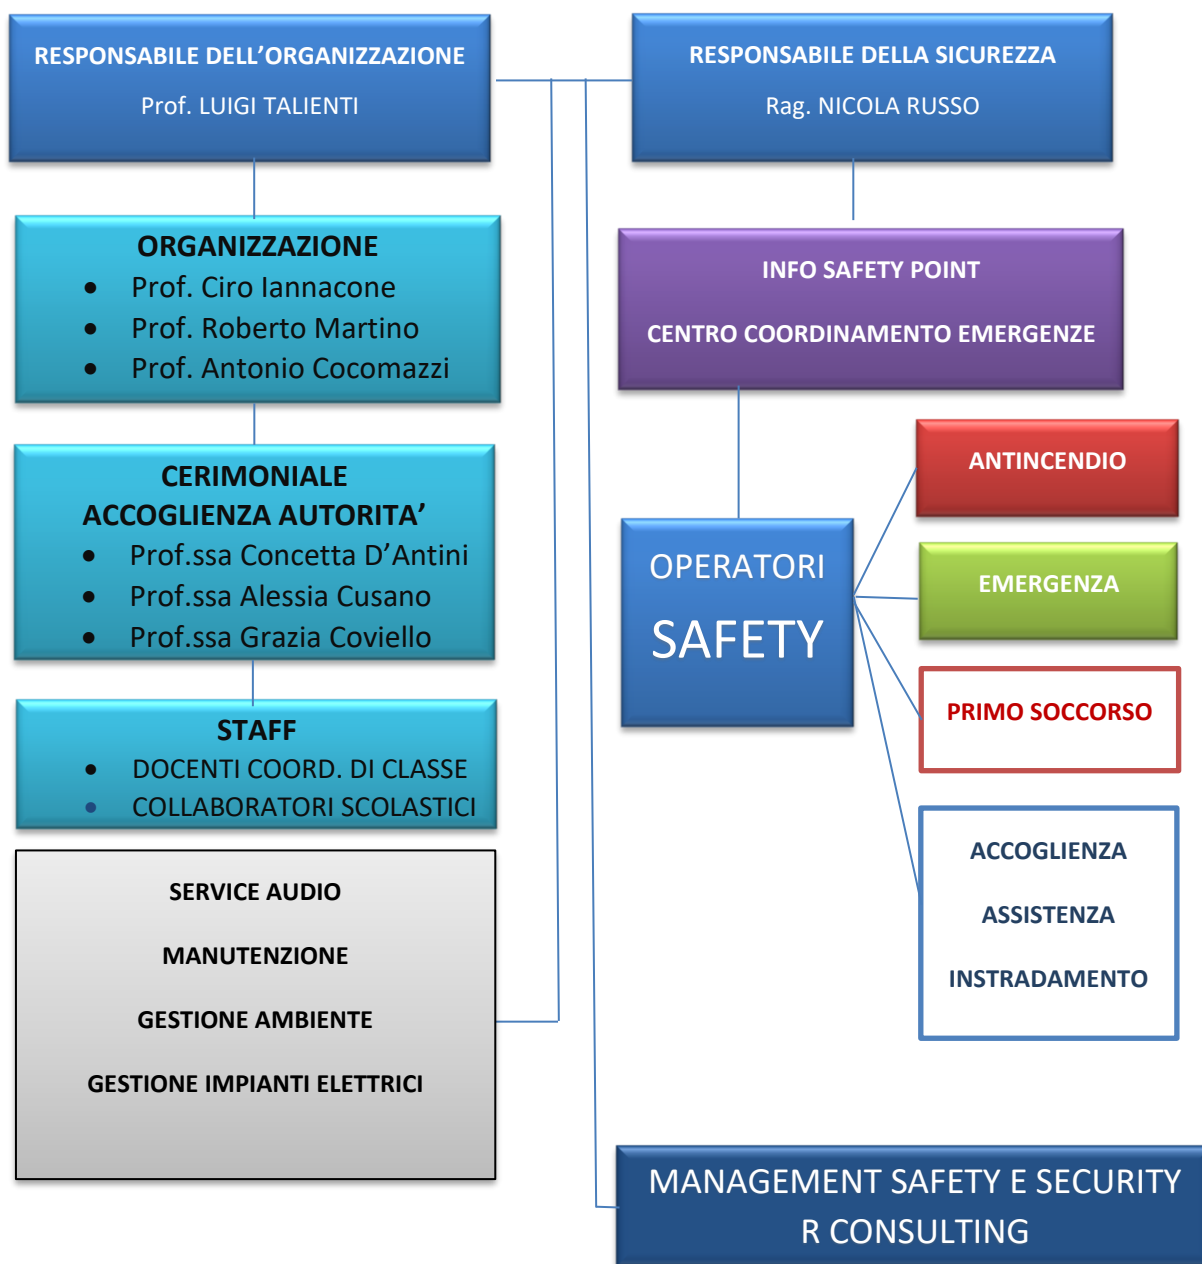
RESPONSABILE DELL'ORGANIZZAZIONE

Prof. LUIGI TALIENTI

RESPONSABILE DELLA SICUREZZA

Rag. NICOLA RUSSO

ORGANIZZAZIONE
- Prof. Ciro Iannacone
- Prof. Roberto Martino
- Prof. Antonio Cocomazzi

INFO SAFETY POINT

CENTRO COORDINAMENTO EMERGENZE

CERIMONIALE
ACCOGLIENZA AUTORITA'
- Prof.ssa Concetta D'Antini
- Prof.ssa Alessia Cusano
- Prof.ssa Grazia Coviello

ANTINCENDIO

OPERATORI

SAFETY

EMERGENZA

PRIMO SOCCORSO

STAFF
- DOCENTI COORD. DI CLASSE
- COLLABORATORI SCOLASTICI

SERVICE AUDIO

MANUTENZIONE

GESTIONE AMBIENTE

GESTIONE IMPIANTI ELETTRICI

ACCOGLIENZA

ASSISTENZA

INSTRADAMENTO

MANAGEMENT SAFETY E SECURITY
R CONSULTING